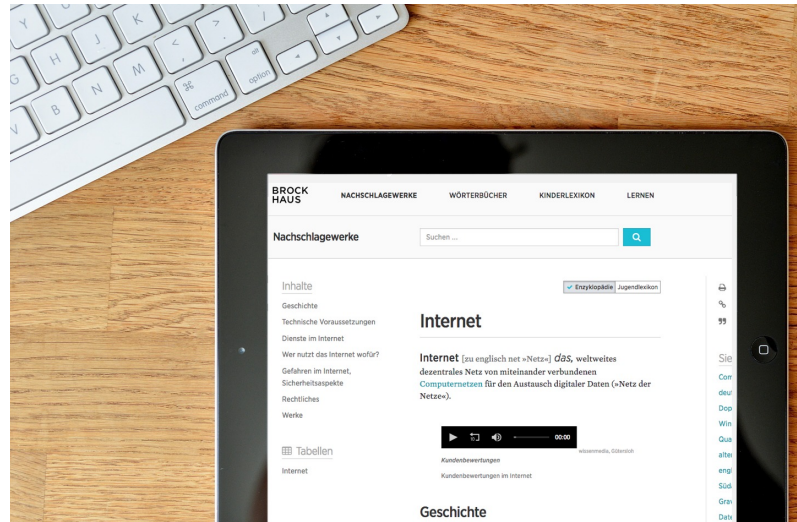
Y J K H G M N B V ⌘ command option alt

BROCK HAUS NACHSCHLAGEWERKE WÖRTERBÜCHER KINDERLEXIKON LERNEN

Nachschlagewerke Suchen ...

Inhalte

Geschichte

Technische Voraussetzungen

Dienste im Internet

Wer nutzt das Internet wofür?

Gefahren im Internet, Sicherheitsaspekte

Rechtliches

Werke

Tabellen

Internet

Enzyklopädie Jugendlexikon

Internet

Internet [zu englisch net »Netz«] das, weltweites dezentrales Netz von miteinander verbundenen Computernetzen für den Austausch digitaler Daten (»Netz der Netze«).

00:00

Kundenbewertungen

wissenmedia, Gütersloh

Kundenbewertungen im Internet

Geschichte

99

Sie

Com

deut

Dop

Win

Qua

alte

engl

Süd

Gra

Date